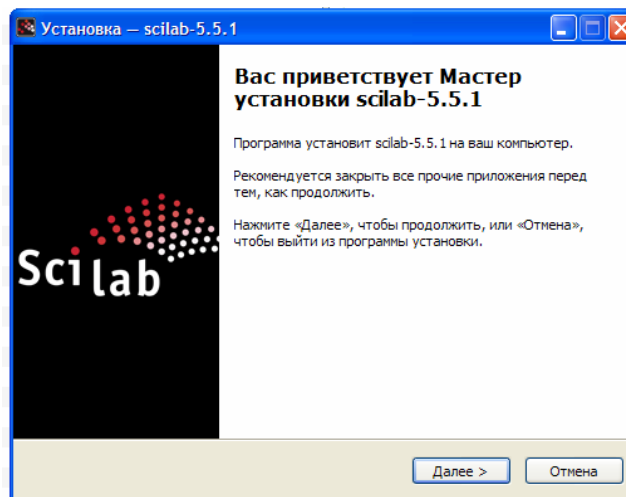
Установка — scilab-5.5.1

Scilab

Вас приветствует Мастер установки scilab-5.5.1

Программа установит scilab-5.5.1 на ваш компьютер.

Рекомендуется закрыть все прочие приложения перед тем, как продолжить.

Нажмите «Далее», чтобы продолжить, или «Отмена», чтобы выйти из программы установки.

Далее >

Отмена